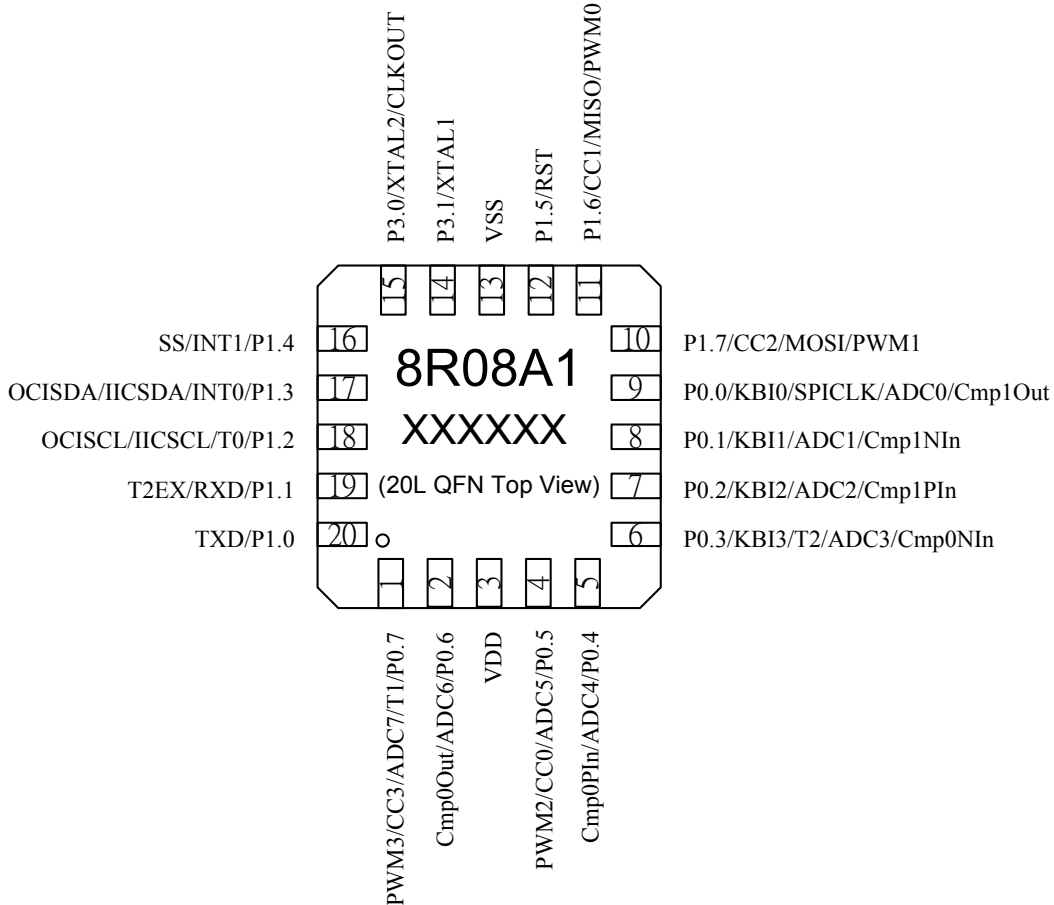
P3.0/XTAL2/CLKOUT
P3.1/XTAL1
VSS
P1.5/RST
P1.6/CC1/MISO/PWM0

15
14
13
12
11

SS/INT1/P1.4 16
OCISDA/IICSDA/INT0/P1.3 17
OCISCL/IICSCL/T0/P1.2 18
T2EX/RXD/P1.1 19
TXD/P1.0 20

8R08A1
XXXXXX
(20L QFN Top View)

10 P1.7/CC2/MOSI/PWM1
9 P0.0/KBI0/SPICLK/ADC0/Cmp1Out
8 P0.1/KBI1/ADC1/Cmp1NIn
7 P0.2/KBI2/ADC2/Cmp1PIn
6 P0.3/KBI3/T2/ADC3/Cmp0NIn

1
2
3
4
5

PWM3/CC3/ADC7/T1/P0.7
Cmp0Out/ADC6/P0.6
VDD
PWM2/CC0/ADC5/P0.5
Cmp0PIn/ADC4/P0.4